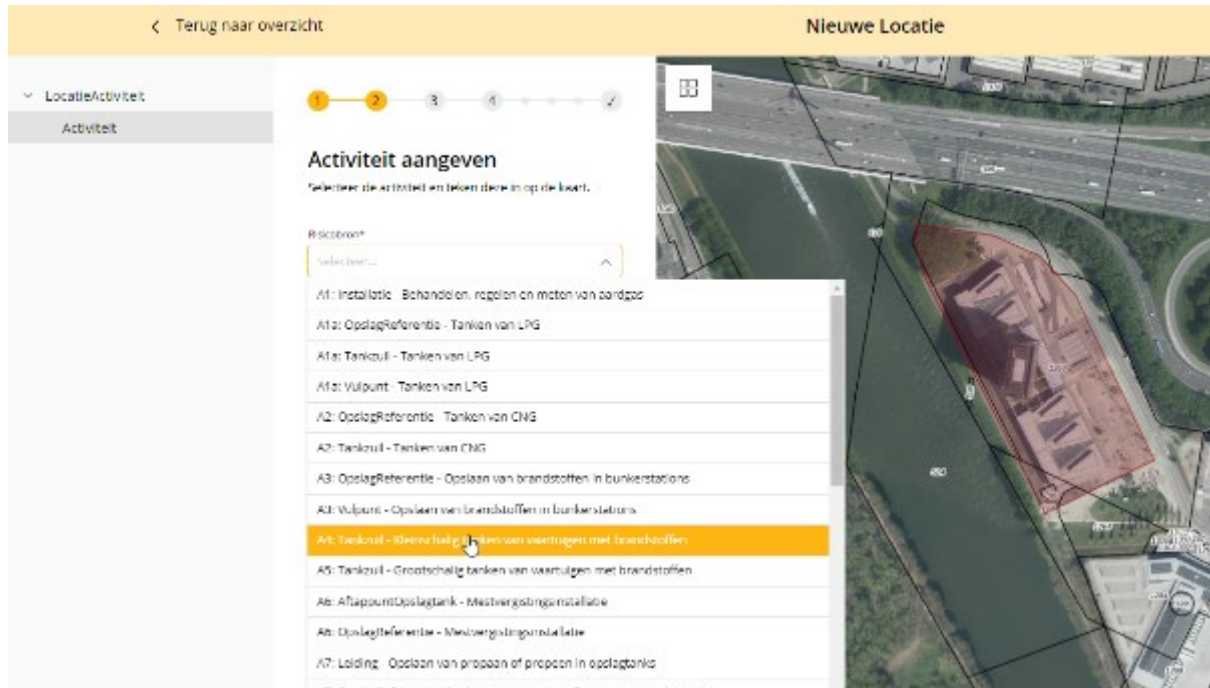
< Terug naar overzicht

Nieuwe Locatie

LocatieActiviteit

Activiteit

1 2 3 4 ✓

Activiteit aangeven

Selecteer de activiteit en teken deze in op de kaart.

Risicobron*

Selecteer...

A1: Installatie - Behandelen, regelen en meten van aardgas

A1a: OpslagReferentie - Tanken van LPG

A1a: Tankzuil - Tanken van LPG

A1a: Vulpunt - Tanken van LPG

A2: OpslagReferentie - Tanken van CNG

A2: Tankzuil - Tanken van CNG

A3: OpslagReferentie - Opslaan van brandstoffen in bunkerstations

A3: Vulpunt - Opslaan van brandstoffen in bunkerstations

A4: Tankzuil - Kleinschalig tanken van vaartuigen met brandstoffen

A5: Tankzuil - Grootschalig tanken van vaartuigen met brandstoffen

A6: AftappuntOpslagtank - Mestvergistingsinstallatie

A6: OpslagReferentie - Mestvergistingsinstallatie

A7: Leiding - Opslaan van propaan of propeen in opslagtanks